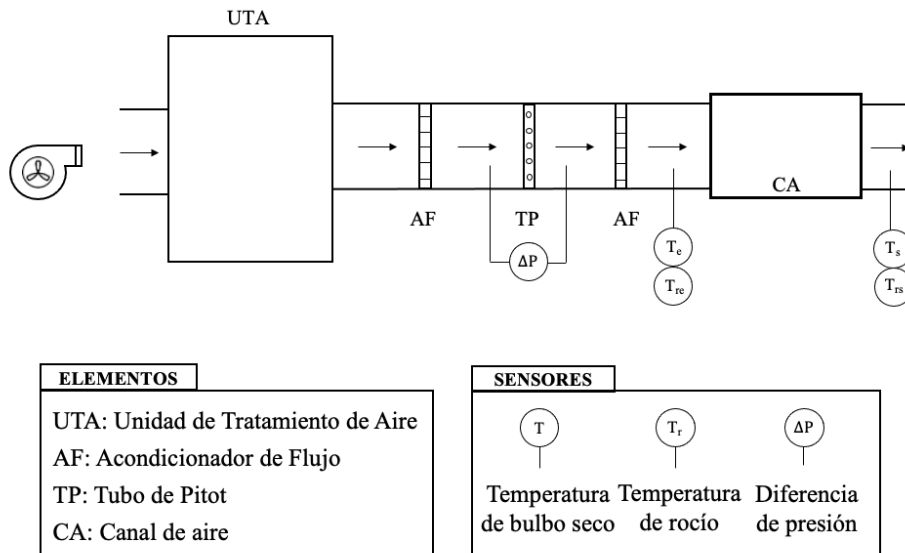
UTA

AF

TP

AF

CA

$\Delta P$

$T_e$

$T_{re}$

$T_s$

$T_{rs}$

ELEMENTOS

UTA: Unidad de Tratamiento de Aire

AF: Acondicionador de Flujo

TP: Tubo de Pitot

CA: Canal de aire

SENSORES

T

$T_r$

$\Delta P$

Temperatura de bulbo seco

Temperatura de rocío

Diferencia de presión